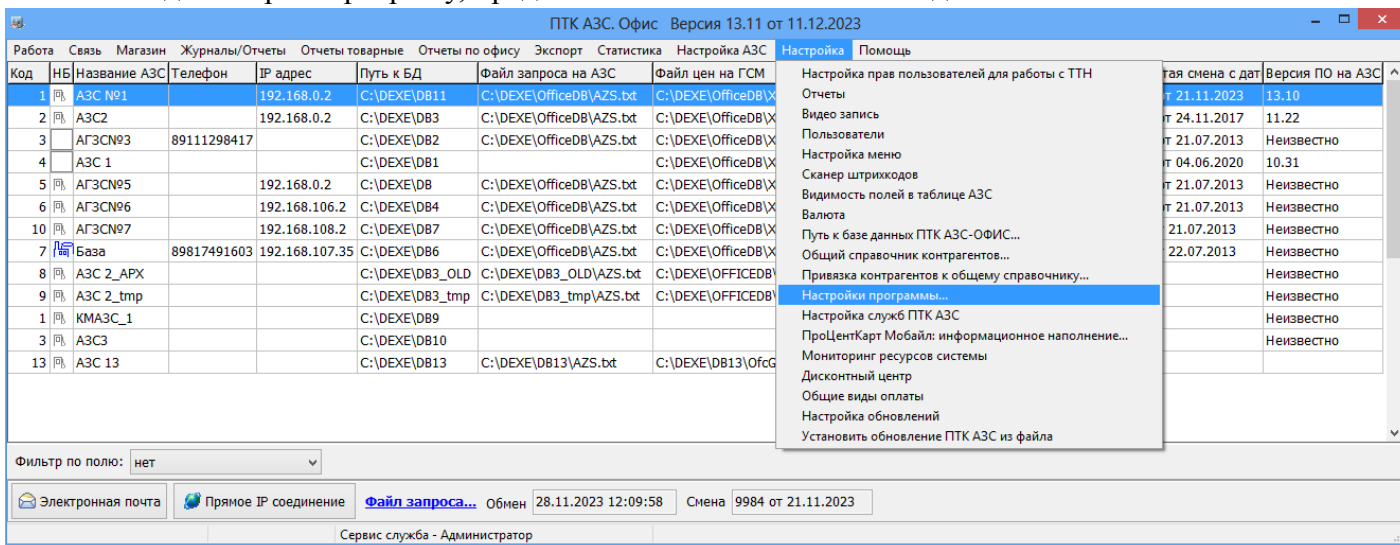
ПТК АЗС. Офис Версия 13.11 от 11.12.2023

Работа Связь Магазин Журналы/Отчеты Отчеты товарные Отчеты по офису Экспорт Статистика Настройка АЗС Настройка Помощь

| Код | НБ | Название АЗС | Телефон | IP адрес | Путь к БД | Файл запроса на АЗС | Файл цен на ГСМ | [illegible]тая смена с дат | Версия ПО на АЗС |
|---|---|---|---|---|---|---|---|---|---|
| 1 | | АЗС №1 | | 192.168.0.2 | C:\DEXE\DB11 | C:\DEXE\OfficeDB\AZS.txt | C:\DEXE\OfficeDB\X | т 21.11.2023 | 13.10 |
| 2 | | АЗС2 | | 192.168.0.2 | C:\DEXE\DB3 | C:\DEXE\OfficeDB\AZS.txt | C:\DEXE\OfficeDB\X | т 24.11.2017 | 11.22 |
| 3 | | АГЗС№3 | 89111298417 | | C:\DEXE\DB2 | C:\DEXE\OfficeDB\AZS.txt | C:\DEXE\OfficeDB\X | т 21.07.2013 | Неизвестно |
| 4 | | АЗС 1 | | | C:\DEXE\DB1 | | C:\DEXE\OfficeDB\X | т 04.06.2020 | 10.31 |
| 5 | | АГЗС№5 | | 192.168.0.2 | C:\DEXE\DB | C:\DEXE\OfficeDB\AZS.txt | C:\DEXE\OfficeDB\X | т 21.07.2013 | Неизвестно |
| 6 | | АГЗС№6 | | 192.168.106.2 | C:\DEXE\DB4 | C:\DEXE\OfficeDB\AZS.txt | C:\DEXE\OfficeDB\X | т 21.07.2013 | Неизвестно |
| 10 | | АГЗС№7 | | 192.168.108.2 | C:\DEXE\DB7 | C:\DEXE\OfficeDB\AZS.txt | C:\DEXE\OfficeDB\X | 21.07.2013 | Неизвестно |
| 7 | | База | 89817491603 | 192.168.107.35 | C:\DEXE\DB6 | C:\DEXE\OfficeDB\AZS.txt | C:\DEXE\OfficeDB\X | 22.07.2013 | Неизвестно |
| 8 | | АЗС 2_АРХ | | | C:\DEXE\DB3_OLD | C:\DEXE\DB3_OLD\AZS.txt | C:\DEXE\OFFICEDB\ | | Неизвестно |
| 9 | | АЗС 2_tmp | | | C:\DEXE\DB3_tmp | C:\DEXE\DB3_tmp\AZS.txt | C:\DEXE\OFFICEDB\ | | Неизвестно |
| 1 | | КМАЗС_1 | | | C:\DEXE\DB9 | | | | Неизвестно |
| 3 | | АЗС3 | | | C:\DEXE\DB10 | | | | Неизвестно |
| 13 | | АЗС 13 | | | C:\DEXE\DB13 | C:\DEXE\DB13\AZS.txt | C:\DEXE\DB13\OfcG | | |

Настройка прав пользователей для работы с ТТН
Отчеты
Видео запись
Пользователи
Настройка меню
Сканер штрихкодов
Видимость полей в таблице АЗС
Валюта
Путь к базе данных ПТК АЗС-ОФИС...
Общий справочник контрагентов...
Привязка контрагентов к общему справочнику...
Настройки программы...
Настройка служб ПТК АЗС
ПроЦентКарт Мобайл: информационное наполнение...
Мониторинг ресурсов системы
Дисконтный центр
Общие виды оплаты
Настройка обновлений
Установить обновление ПТК АЗС из файла

Фильтр по полю: нет

Электронная почта Прямое IP соединение Файл запроса... Обмен 28.11.2023 12:09:58 Смена 9984 от 21.11.2023

Сервис служба - Администратор